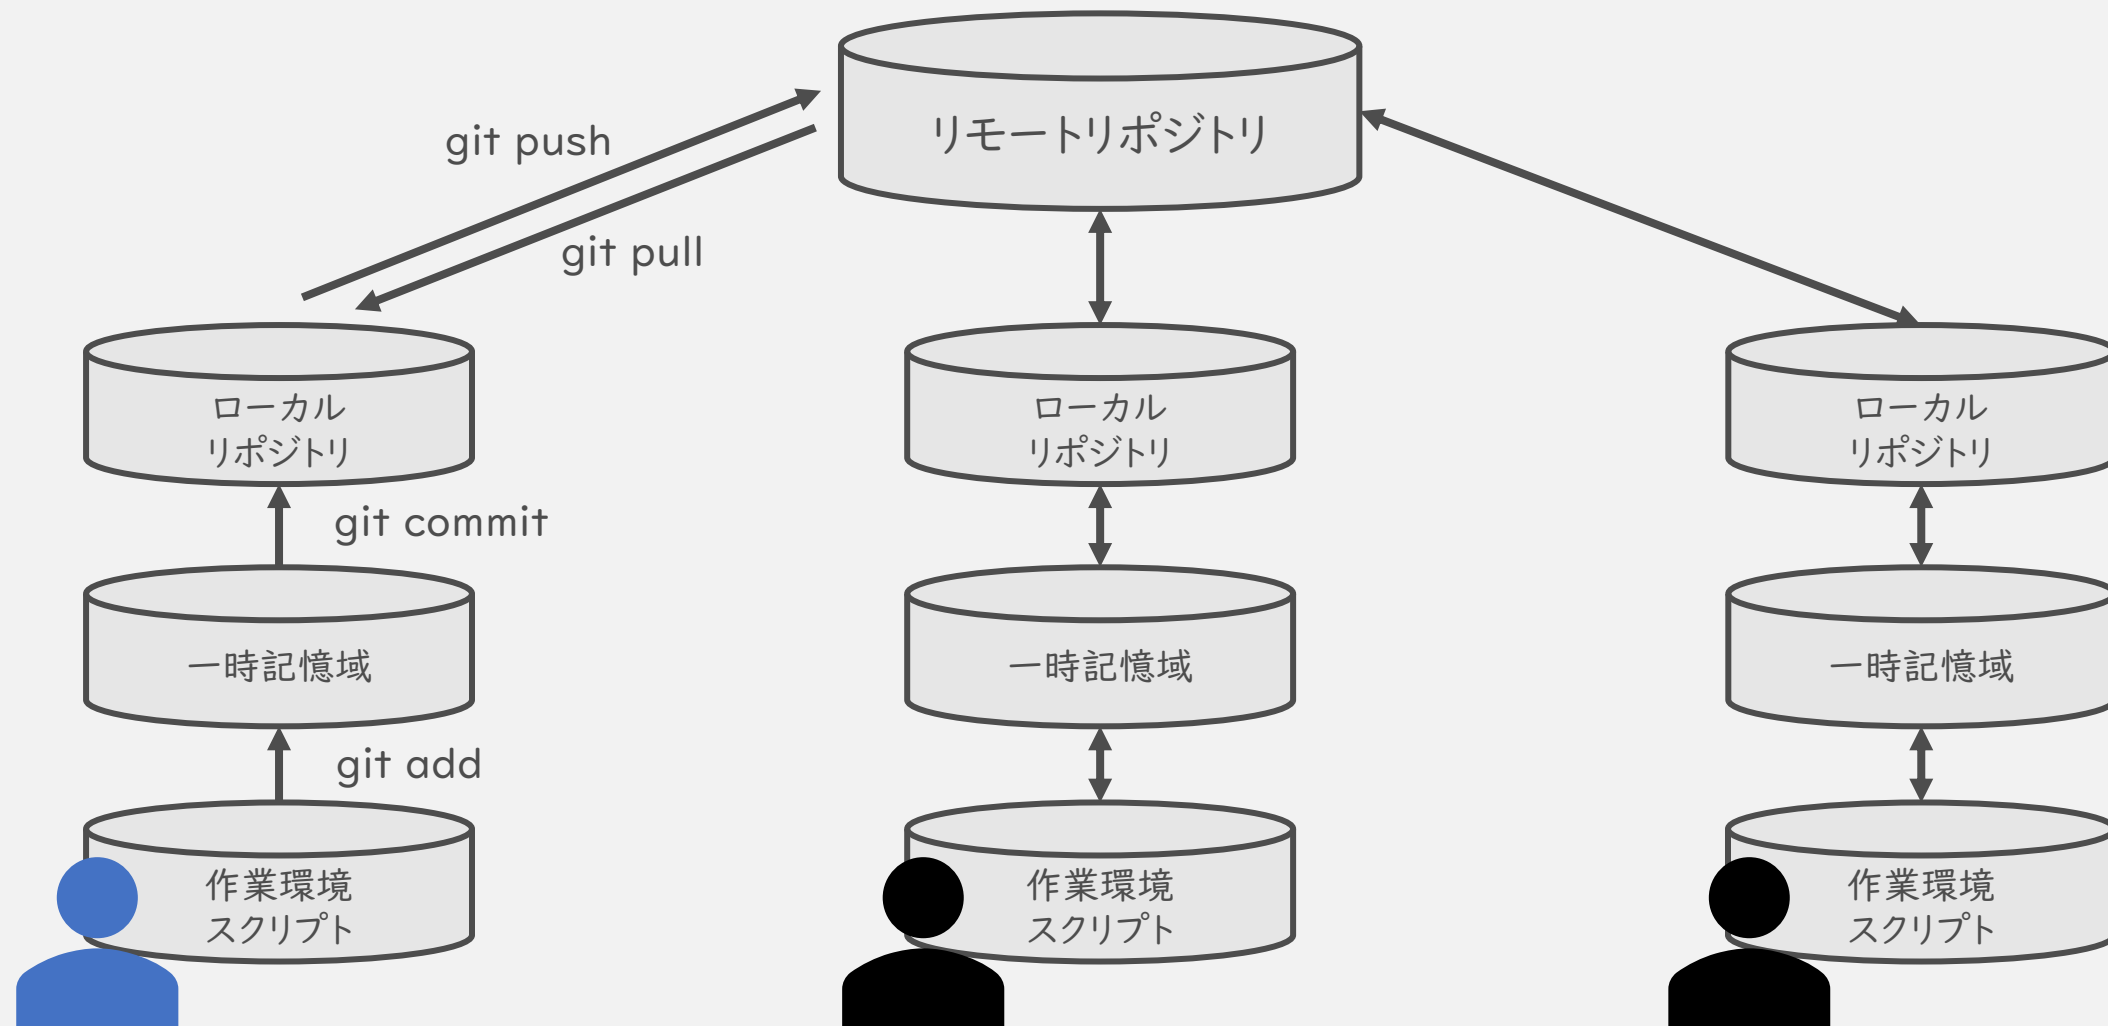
リモートリポジトリ

git push

git pull

ローカル
リポジトリ

git commit

一時記憶域

git add

作業環境
スクリプト

ローカル
リポジトリ

一時記憶域

作業環境
スクリプト

ローカル
リポジトリ

一時記憶域

作業環境
スクリプト